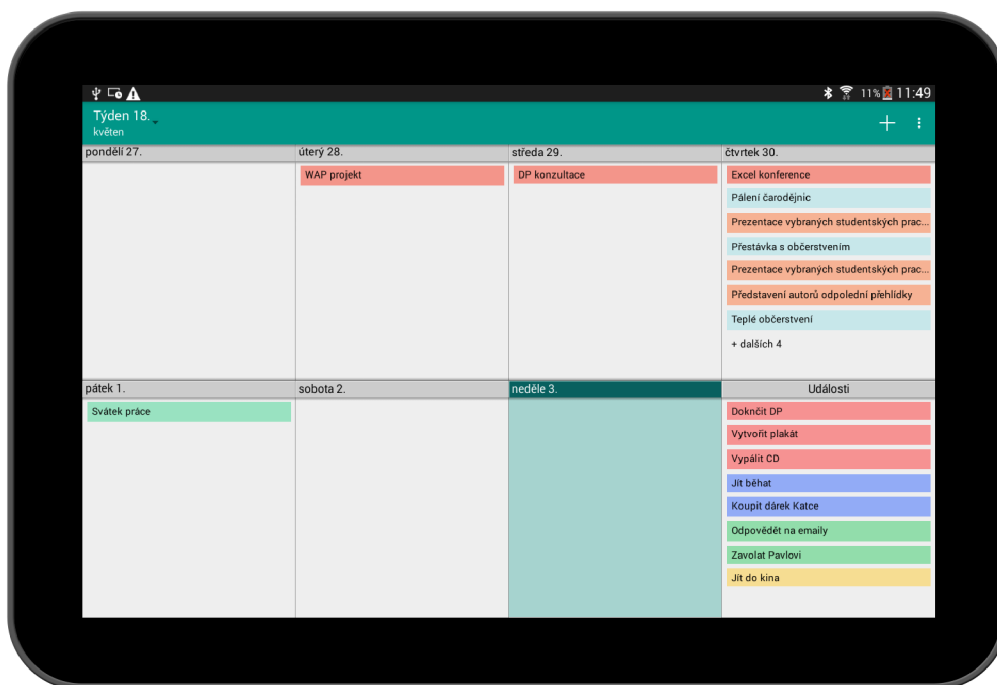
11% 11:49

Týden 18.
květen

+

pondělí 27.

úterý 28.
WAP projekt

středa 29.
DP konzultace

čtvrtek 30.
Excel konference
Pálení čarodějnic
Prezentace vybraných studentských prac...
Přestávka s občerstvením
Prezentace vybraných studentských prac...
Představení autorů odpolední přehlídky
Teplé občerstvení
+ dalších 4

pátek 1.
Svátek práce

sobota 2.

neděle 3.

Události
Dokončit DP
Vytvořit plakát
Vypálit CD
Jít běhat
Koupit dárek Katce
Odpovědět na emaily
Zavolat Pavlovi
Jít do kina